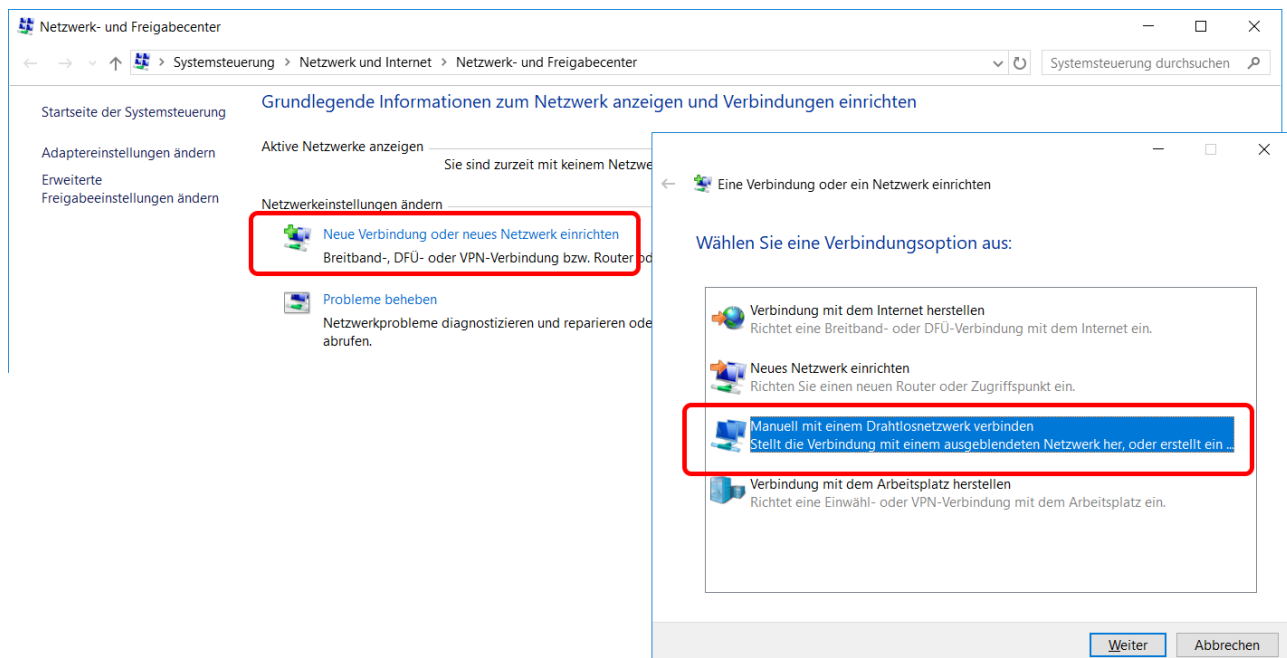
Netzwerk- und Freigabecenter

Systemsteuerung > Netzwerk und Internet > Netzwerk- und Freigabecenter

Systemsteuerung durchsuchen

Startseite der Systemsteuerung

Adaptereinstellungen ändern

Erweiterte Freigabeeinstellungen ändern

Grundlegende Informationen zum Netzwerk anzeigen und Verbindungen einrichten

Aktive Netzwerke anzeigen

Sie sind zurzeit mit keinem Netzw

Netzwerkeinstellungen ändern

Neue Verbindung oder neues Netzwerk einrichten
Breitband-, DFÜ- oder VPN-Verbindung bzw. Router od

Probleme beheben
Netzwerkprobleme diagnostizieren und reparieren ode abrufen.

Eine Verbindung oder ein Netzwerk einrichten

Wählen Sie eine Verbindungsoption aus:

Verbindung mit dem Internet herstellen
Richtet eine Breitband- oder DFÜ-Verbindung mit dem Internet ein.

Neues Netzwerk einrichten
Richten Sie einen neuen Router oder Zugriffspunkt ein.

Manuell mit einem Drahtlosnetzwerk verbinden
Stellt die Verbindung mit einem ausgeblendeten Netzwerk her, oder erstellt ein ...

Verbindung mit dem Arbeitsplatz herstellen
Richtet eine Einwähl- oder VPN-Verbindung mit dem Arbeitsplatz ein.

Weiter

Abbrechen